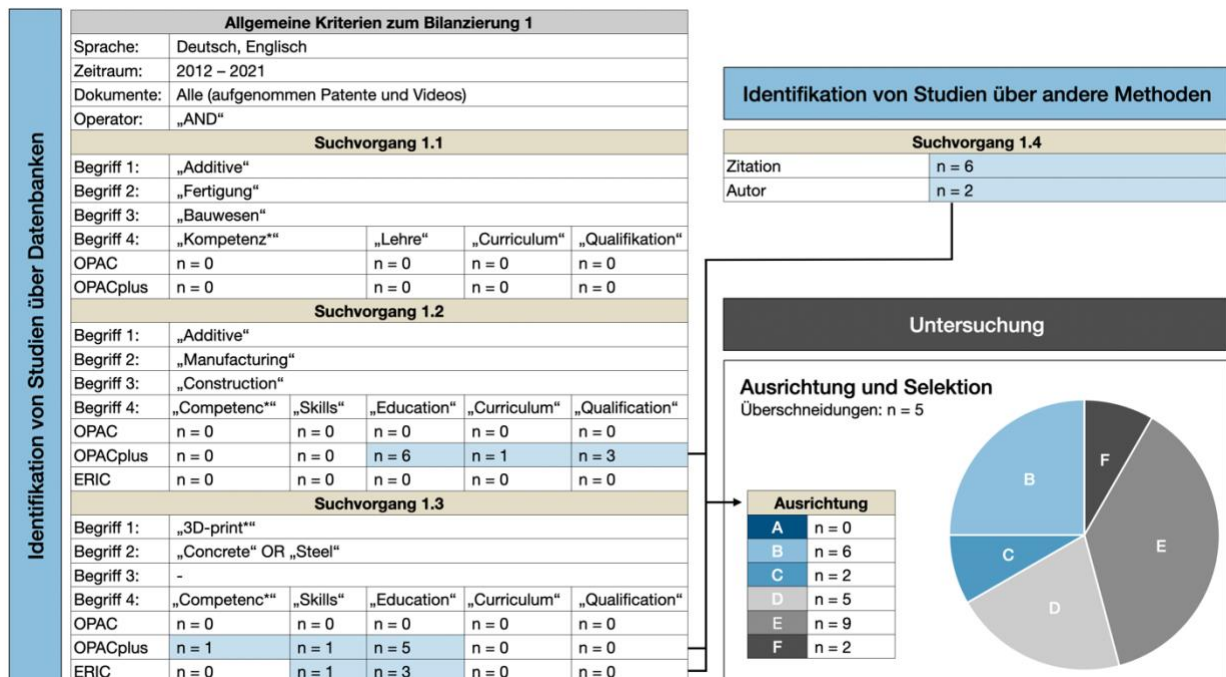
Identifikation von Studien über Datenbanken

| Allgemeine Kriterien zum Bilanzierung 1 | | | | | |
|---|---|---|---|---|---|
| Sprache: | Deutsch, Englisch | | | | |
| Zeitraum: | 2012 – 2021 | | | | |
| Dokumente: | Alle (aufgenommen Patente und Videos) | | | | |
| Operator: | „AND“ | | | | |
| **Suchvorgang 1.1** | | | | | |
| Begriff 1: | „Additive“ | | | | |
| Begriff 2: | „Fertigung“ | | | | |
| Begriff 3: | „Bauwesen“ | | | | |
| Begriff 4: | „Kompetenz*“ | | „Lehre“ | „Curriculum“ | „Qualifikation“ |
| OPAC | n = 0 | | n = 0 | n = 0 | n = 0 |
| OPACplus | n = 0 | | n = 0 | n = 0 | n = 0 |
| **Suchvorgang 1.2** | | | | | |
| Begriff 1: | „Additive“ | | | | |
| Begriff 2: | „Manufacturing“ | | | | |
| Begriff 3: | „Construction“ | | | | |
| Begriff 4: | „Competenc*“ | „Skills“ | „Education“ | „Curriculum“ | „Qualification“ |
| OPAC | n = 0 | n = 0 | n = 0 | n = 0 | n = 0 |
| OPACplus | n = 0 | n = 0 | n = 6 | n = 1 | n = 3 |
| ERIC | n = 0 | n = 0 | n = 0 | n = 0 | n = 0 |
| **Suchvorgang 1.3** | | | | | |
| Begriff 1: | „3D-print*“ | | | | |
| Begriff 2: | „Concrete“ OR „Steel“ | | | | |
| Begriff 3: | - | | | | |
| Begriff 4: | „Competenc*“ | „Skills“ | „Education“ | „Curriculum“ | „Qualification“ |
| OPAC | n = 0 | n = 0 | n = 0 | n = 0 | n = 0 |
| OPACplus | n = 1 | n = 1 | n = 5 | n = 0 | n = 0 |
| ERIC | n = 0 | n = 1 | n = 3 | n = 0 | n = 0 |

Identifikation von Studien über andere Methoden

| Suchvorgang 1.4 | |
|---|---|
| Zitation | n = 6 |
| Autor | n = 2 |

Untersuchung

Ausrichtung und Selektion
Überschneidungen: n = 5

| Ausrichtung | |
|---|---|
| A | n = 0 |
| B | n = 6 |
| C | n = 2 |
| D | n = 5 |
| E | n = 9 |
| F | n = 2 |

B
F
C
E
D